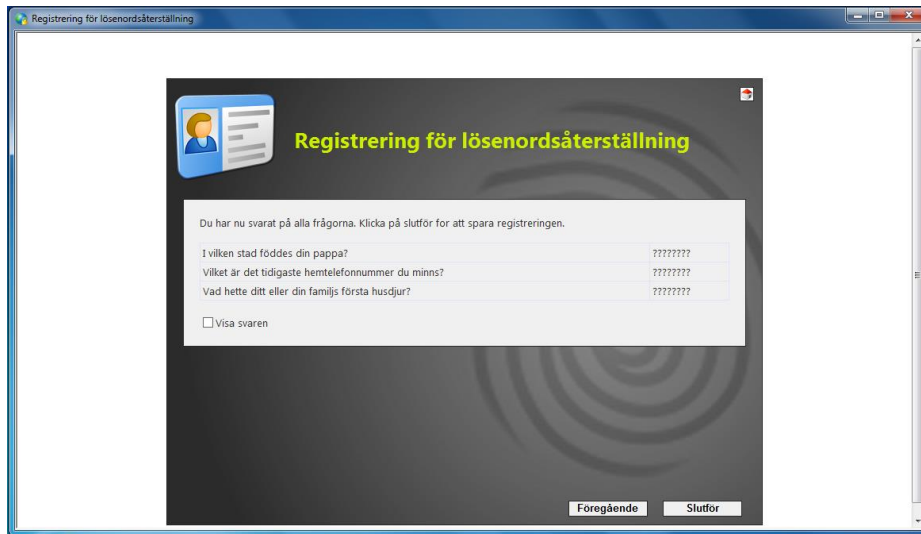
Registrering för lösenordsåterställning

Registrering för lösenordsåterställning

Du har nu svarat på alla frågorna. Klicka på slutför for att spara registreringen.

| I vilken stad föddes din pappa? | ???????? |
|---|---|
| Vilket är det tidigaste hemtelefonnummer du minns? | ???????? |
| Vad hette ditt eller din familjs första husdjur? | ???????? |

Visa svaren

Föregående

Slutför